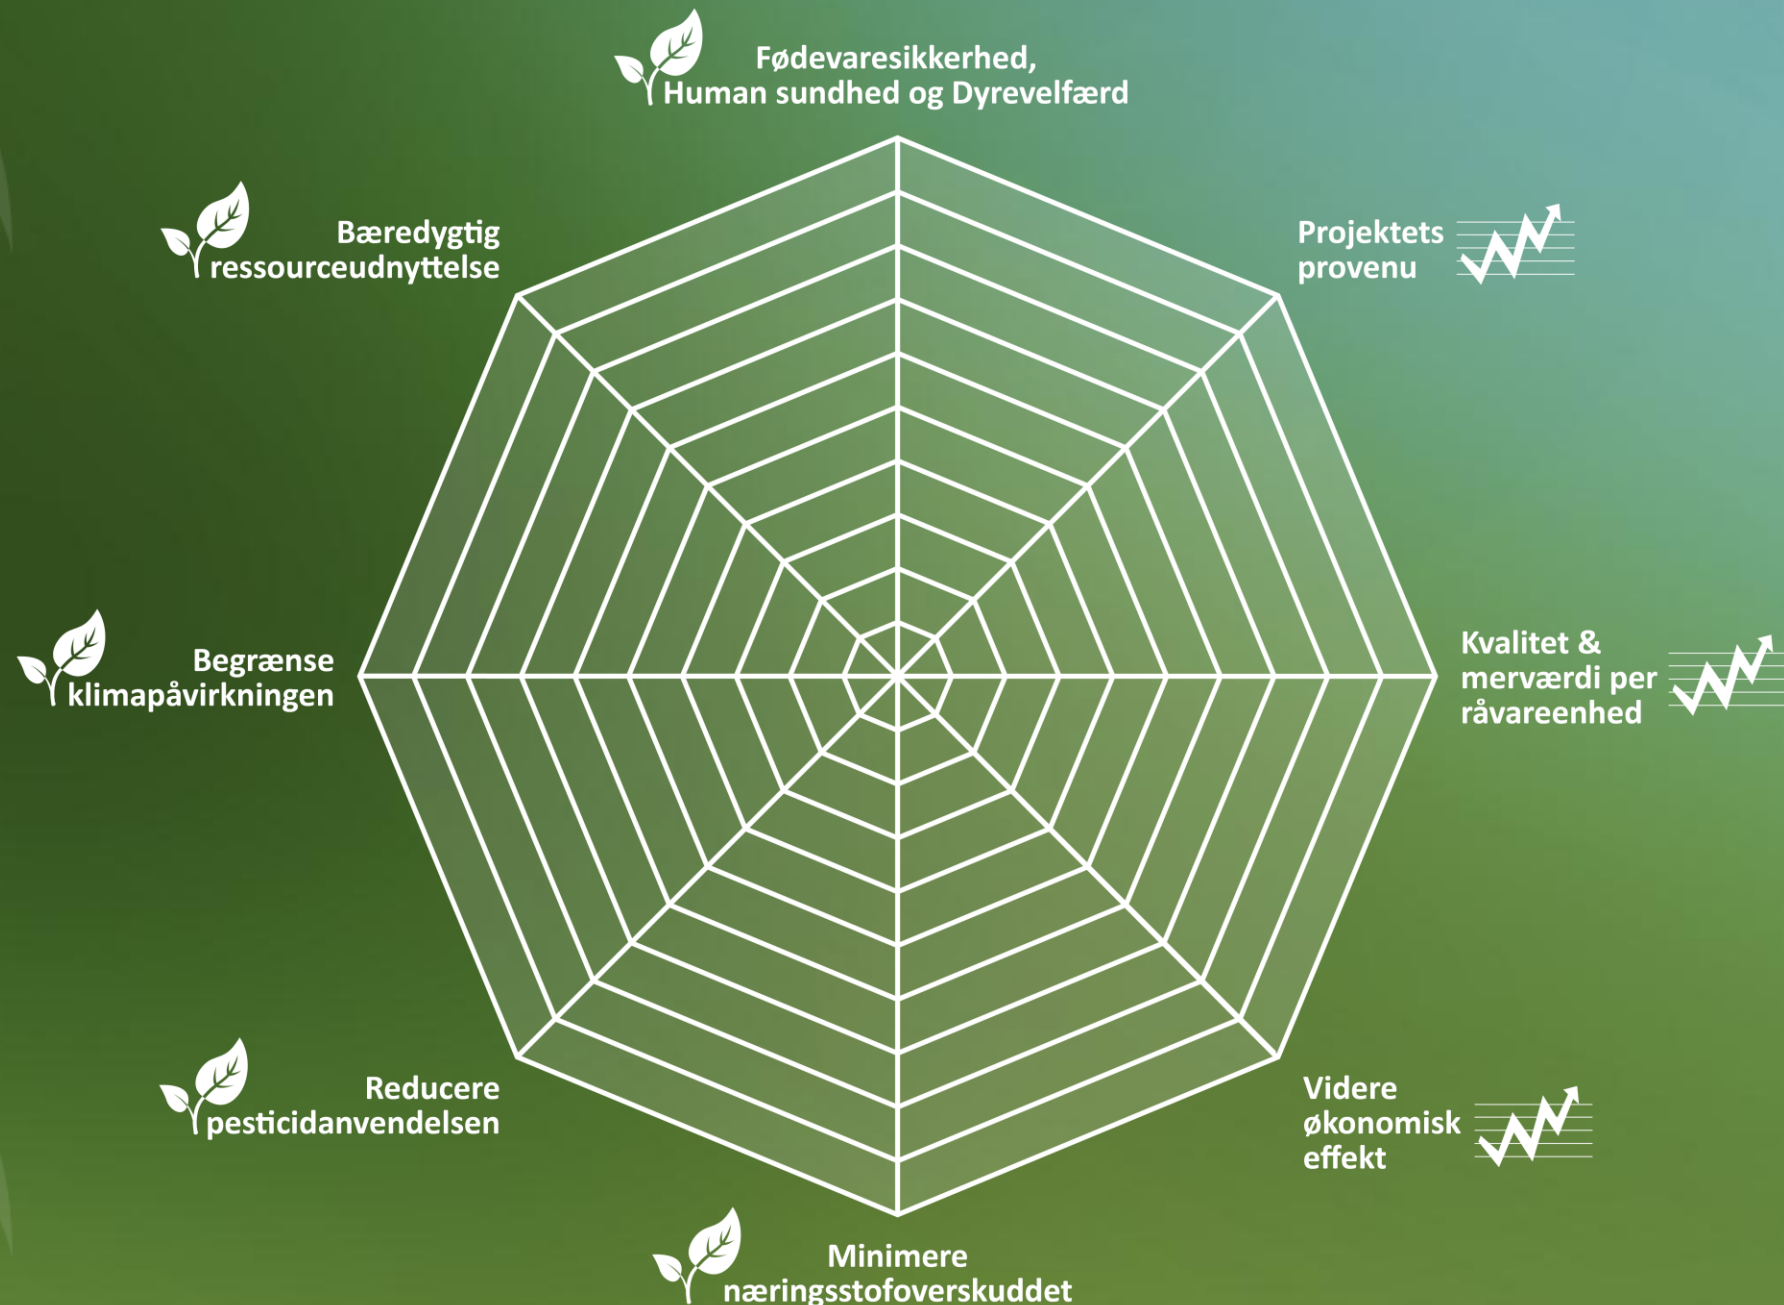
Fødevaresikkerhed, Human sundhed og Dyrevelfærd

Bæredygtig ressourceudnyttelse

Projektets provenu

Begrænse klimapåvirkningen

Kvalitet & merværdi per råvareenhed

Reducere pesticidanvendelsen

Videre økonomisk effekt

Minimere næringsstofoverskuddet